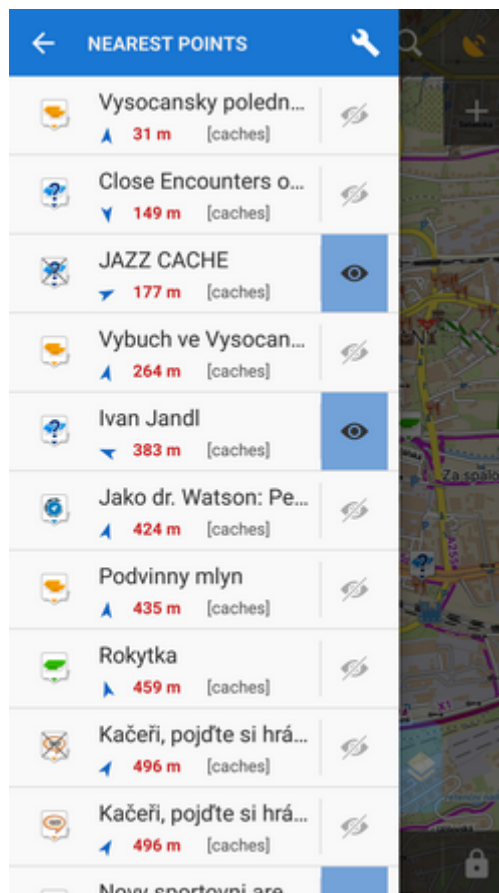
NEAREST POINTS

Vysocansky poledn...
31 m [caches]

Close Encounters o...
149 m [caches]

JAZZ CACHE
177 m [caches]

Vybuch ve Vysocan...
264 m [caches]

Ivan Jandl
383 m [caches]

Jako dr. Watson: Pe...
424 m [caches]

Podvinny mlyn
435 m [caches]

Rokytka
459 m [caches]

Kačeři, pojďte si hrá...
496 m [caches]

Kačeři, pojďte si hrá...
496 m [caches]

Novy sportovni are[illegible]

Za spalo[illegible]